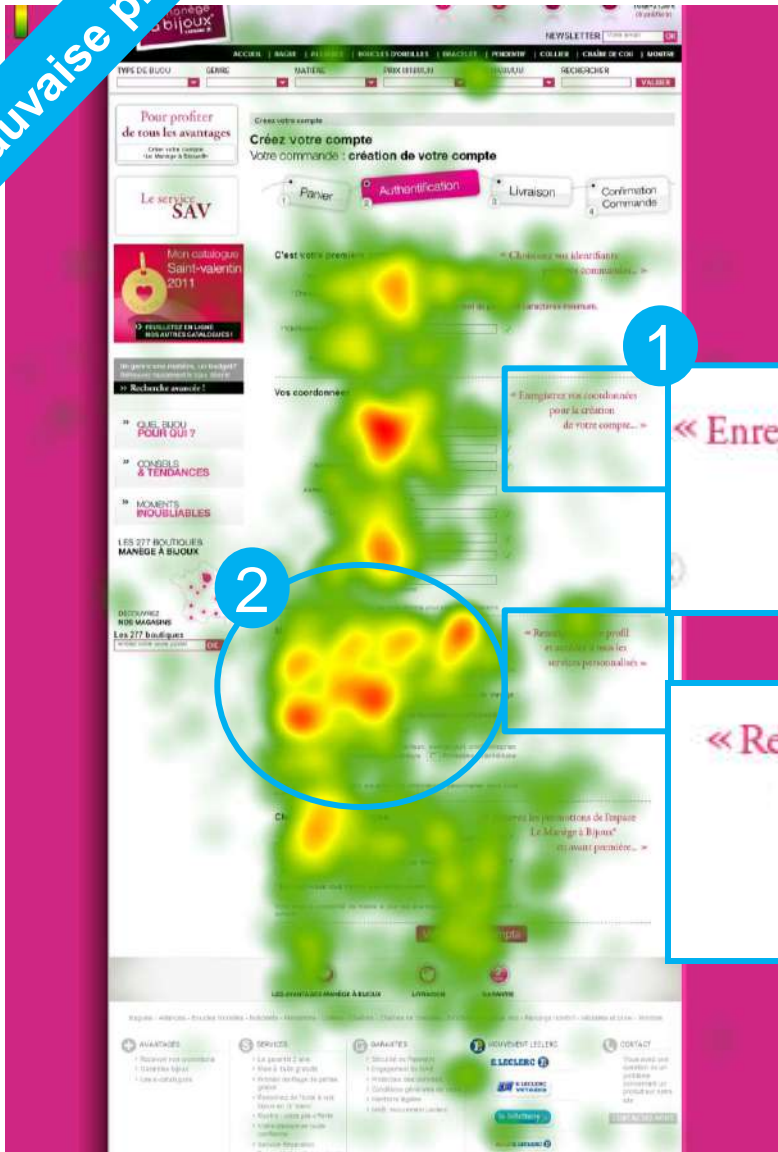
uvaise p

nège à bijoux

NEWSLETTER OK

ACCUEIL | BAGUE | ALLIANCE | BOUCLES D'OREILLES | BRACELET | PENDENTIF | COLLIER | CHAÎNE DE COU | MONTRE

TYPE DE BIJOU GENRE MATIÈRE PRIX (EUROS) RECHERCHER VALIDER

Pour profiter de tous les avantages

Créer votre compte «Le Manège à Bijoux®»

Le service SAV

Mon catalogue Saint-valentin 2011

FEUILLETEZ EN LIGNE NOS AUTRES CATALOGUES !

» Recherche avancée !

QUEL BIJOU POUR QUI ?

CONSEILS & TENDANCES

MOMENTS INOUBLIABLES

LES 277 BOUTIQUES MANÈGE À BIJOUX

DÉCOUVREZ NOS MAGASINS

Les 277 boutiques

OK

Créez votre compte

Créez votre compte

Votre commande : création de votre compte

1 Panier

2 Authentification

3 Livraison

4 Confirmation Commande

C'est votre premier

« Choisissez vos identifiants pour votre commande... »

caractères minimum.

Vos coordonnées

« Enregistrez vos coordonnées pour la création de votre compte... »

« Renseignez votre profil et accédez à tous les services personnalisés »

les promotions de l'espace Le Manège à Bijoux® en avant première... »

1

« Enre

2

« Re

LES AVANTAGES MANÈGE À BIJOUX LIVRAISON GARANTIE

AVANTAGES SERVICES GARANTIES MOUVEMENT LECLERC CONTACT

E.LECLERC